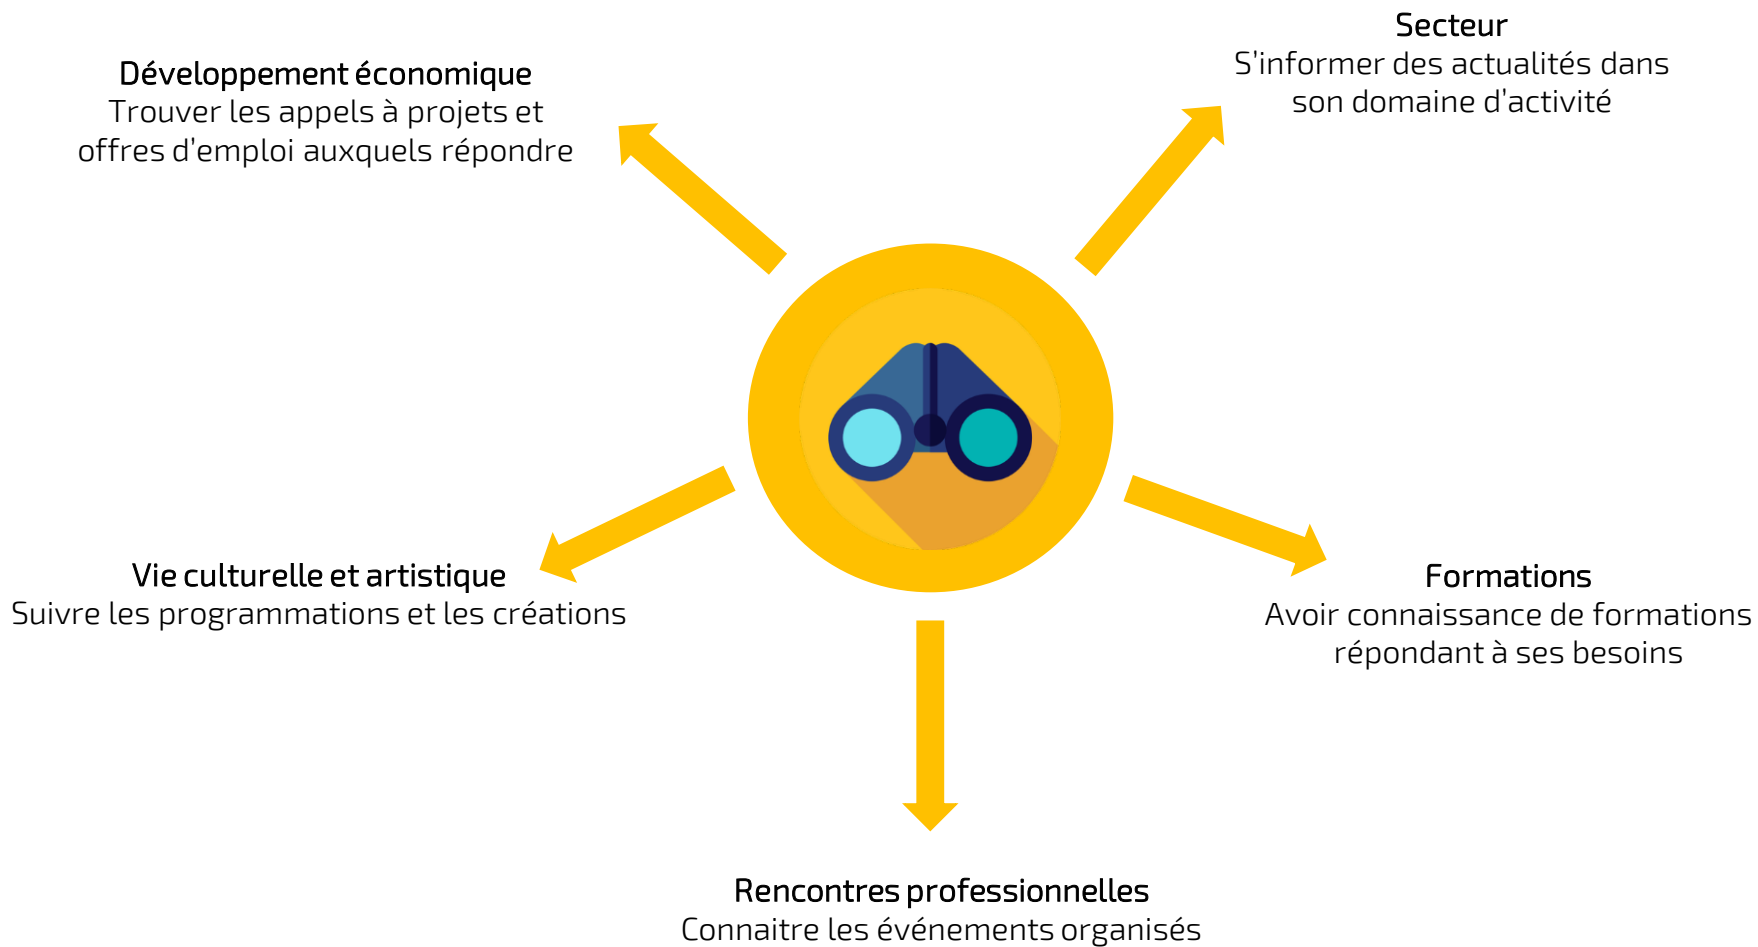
Développement économique
Trouver les appels à projets et offres d'emploi auxquels répondre

Secteur
S'informer des actualités dans son domaine d'activité

Vie culturelle et artistique
Suivre les programmations et les créations

Formations
Avoir connaissance de formations répondant à ses besoins

Rencontres professionnelles
Connaitre les événements organisés